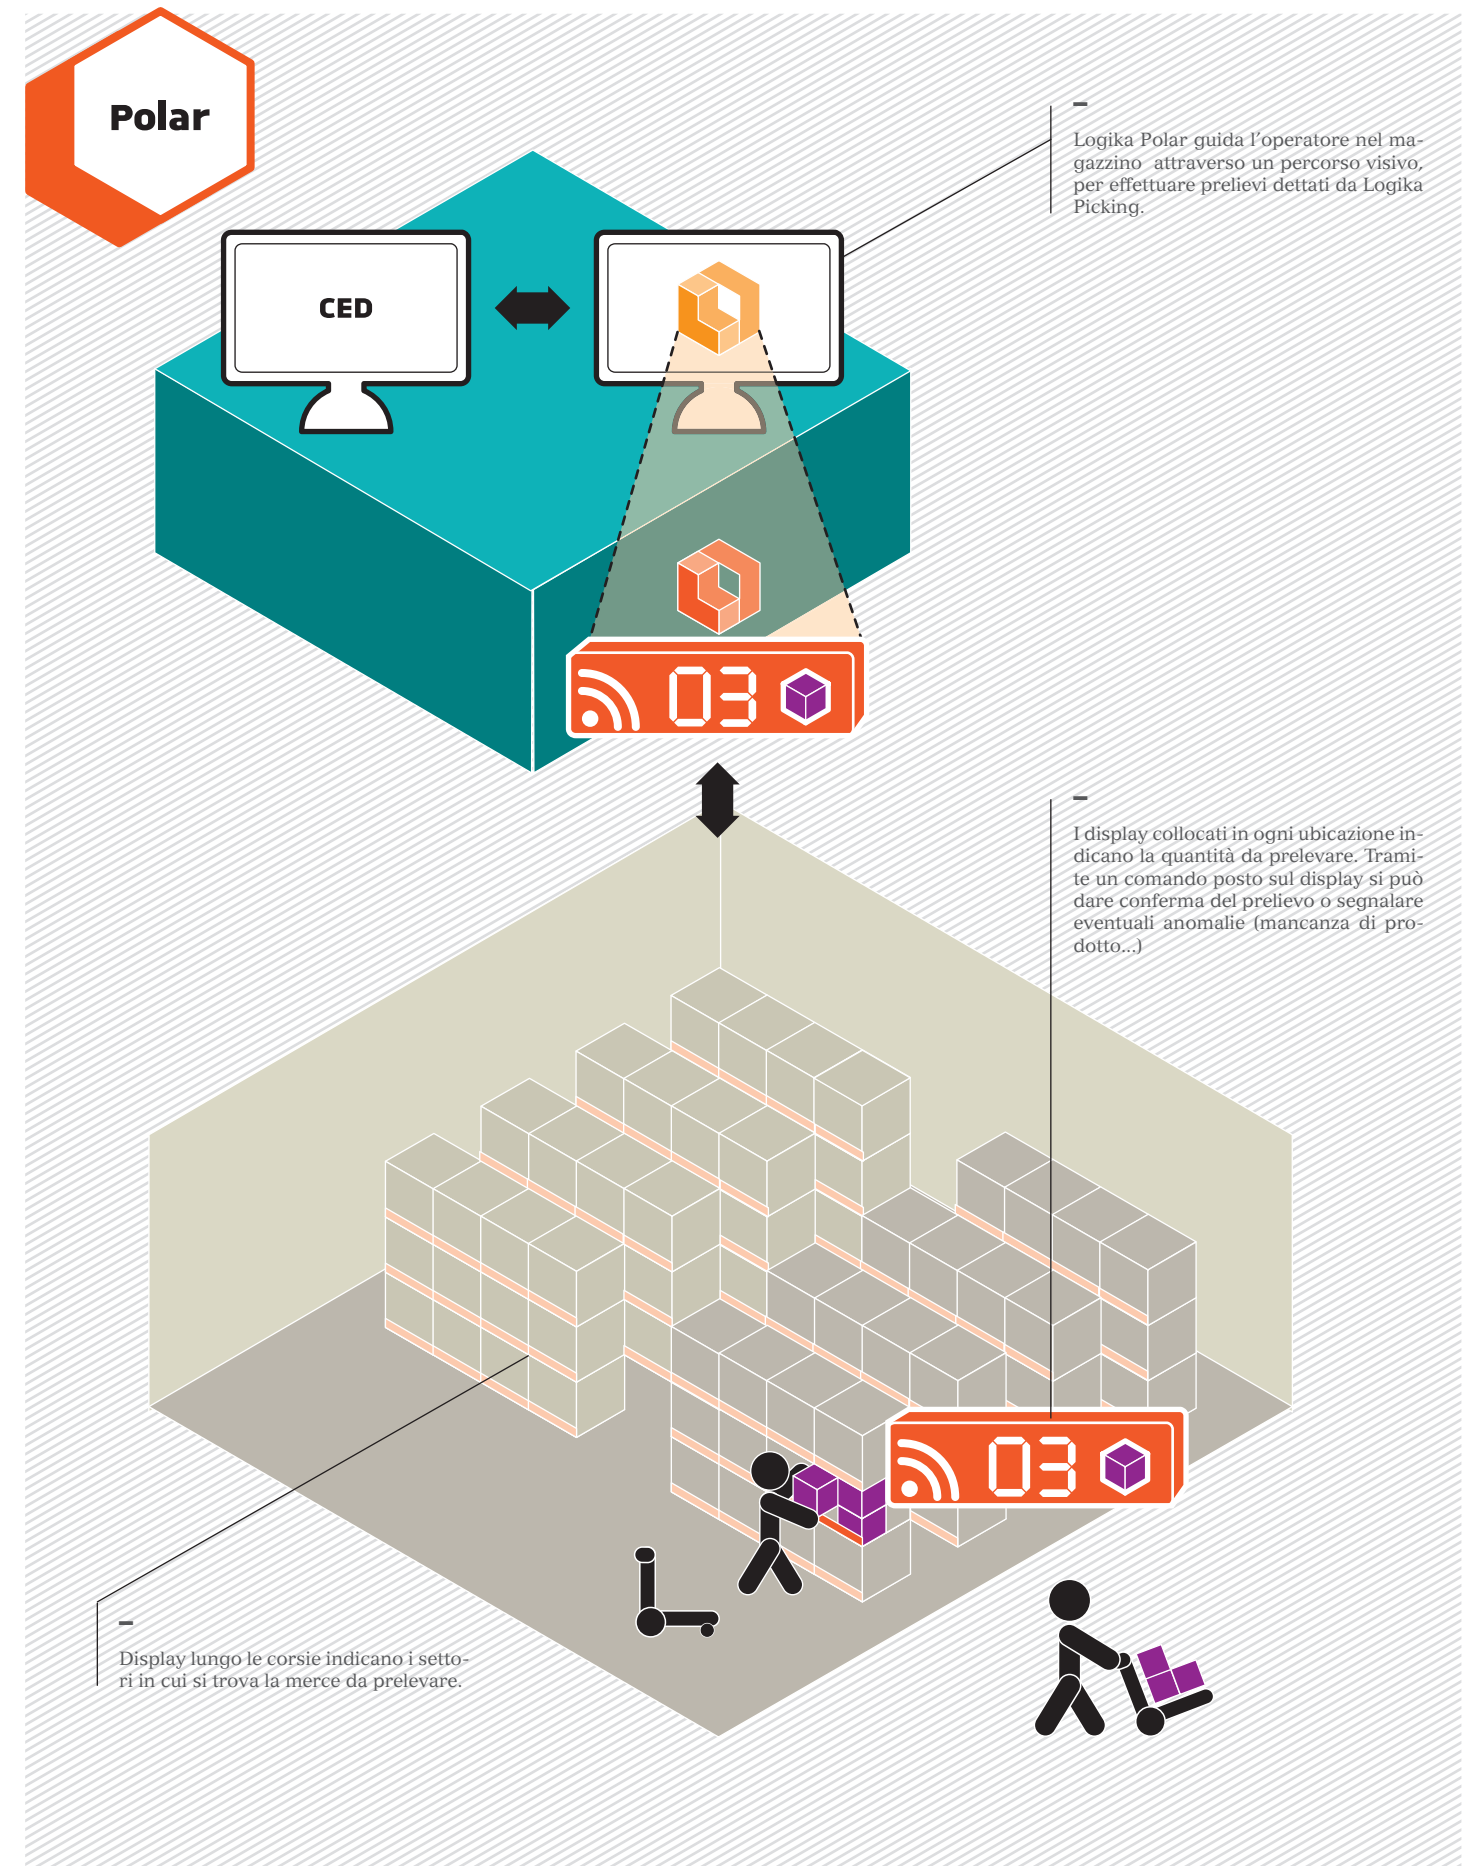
Polar

CED

–

Logika Polar guida l'operatore nel magazzino attraverso un percorso visivo, per effettuare prelievi dettati da Logika Picking.

03

–

I display collocati in ogni ubicazione indicano la quantità da prelevare. Tramite un comando posto sul display si può dare conferma del prelievo o segnalare eventuali anomalie (mancanza di prodotto...)

03

–

Display lungo le corsie indicano i settori in cui si trova la merce da prelevare.